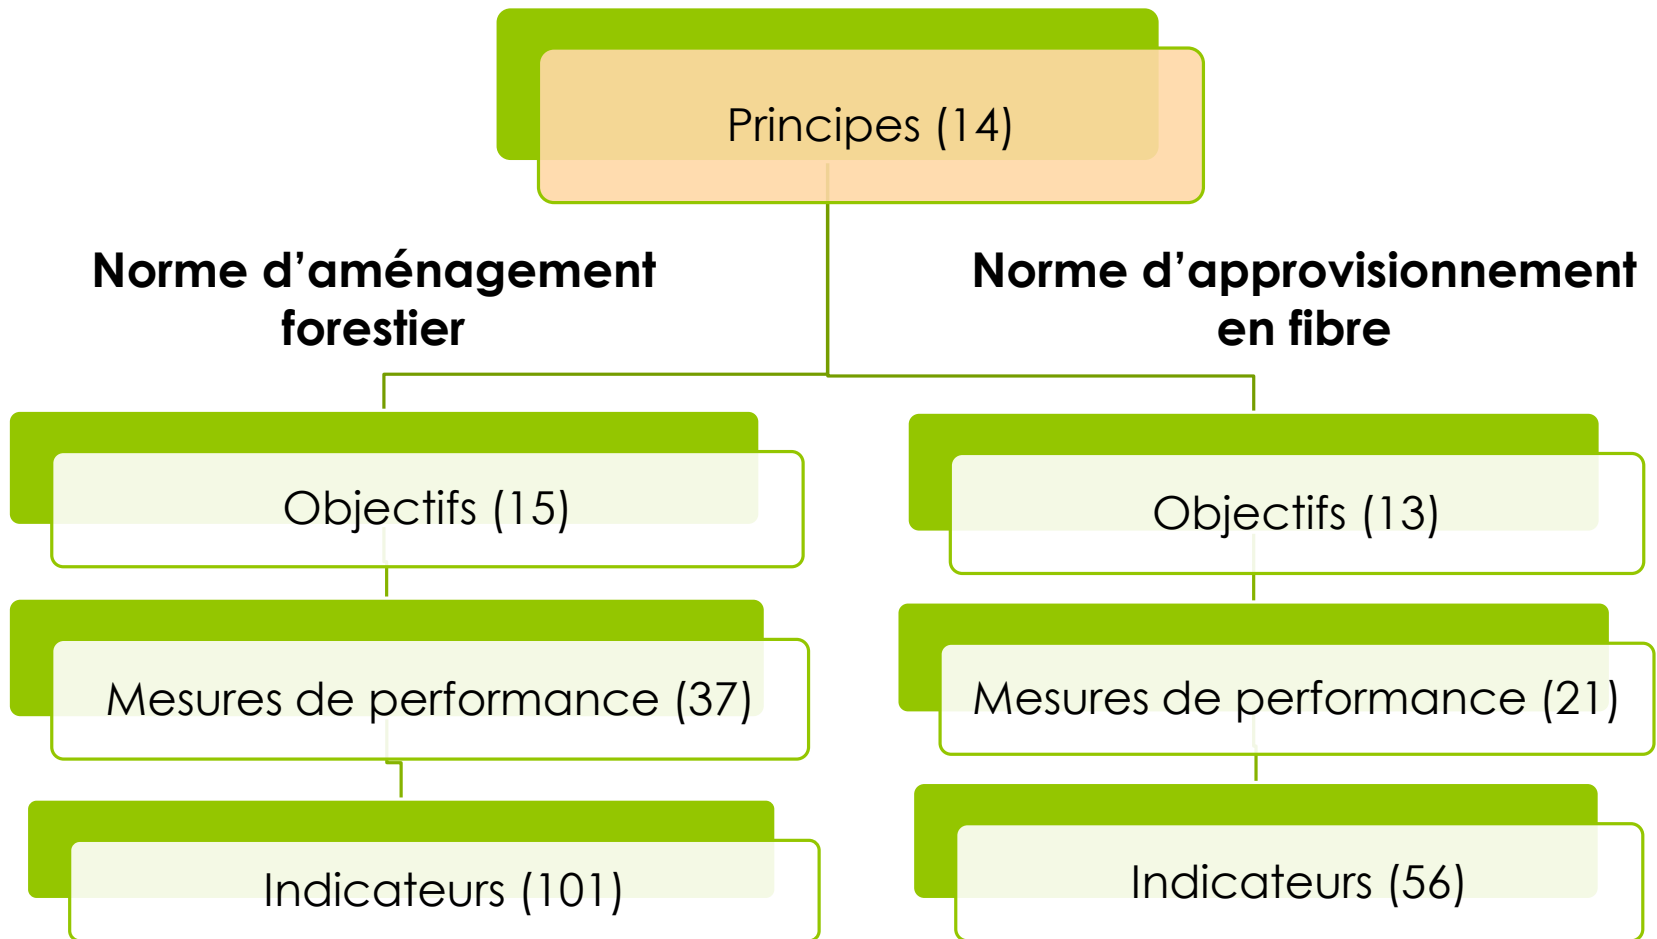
Principes (14)

Norme d’aménagement forestier

Norme d’approvisionnement en fibre

Objectifs (15)

Mesures de performance (37)

Indicateurs (101)

Objectifs (13)

Mesures de performance (21)

Indicateurs (56)